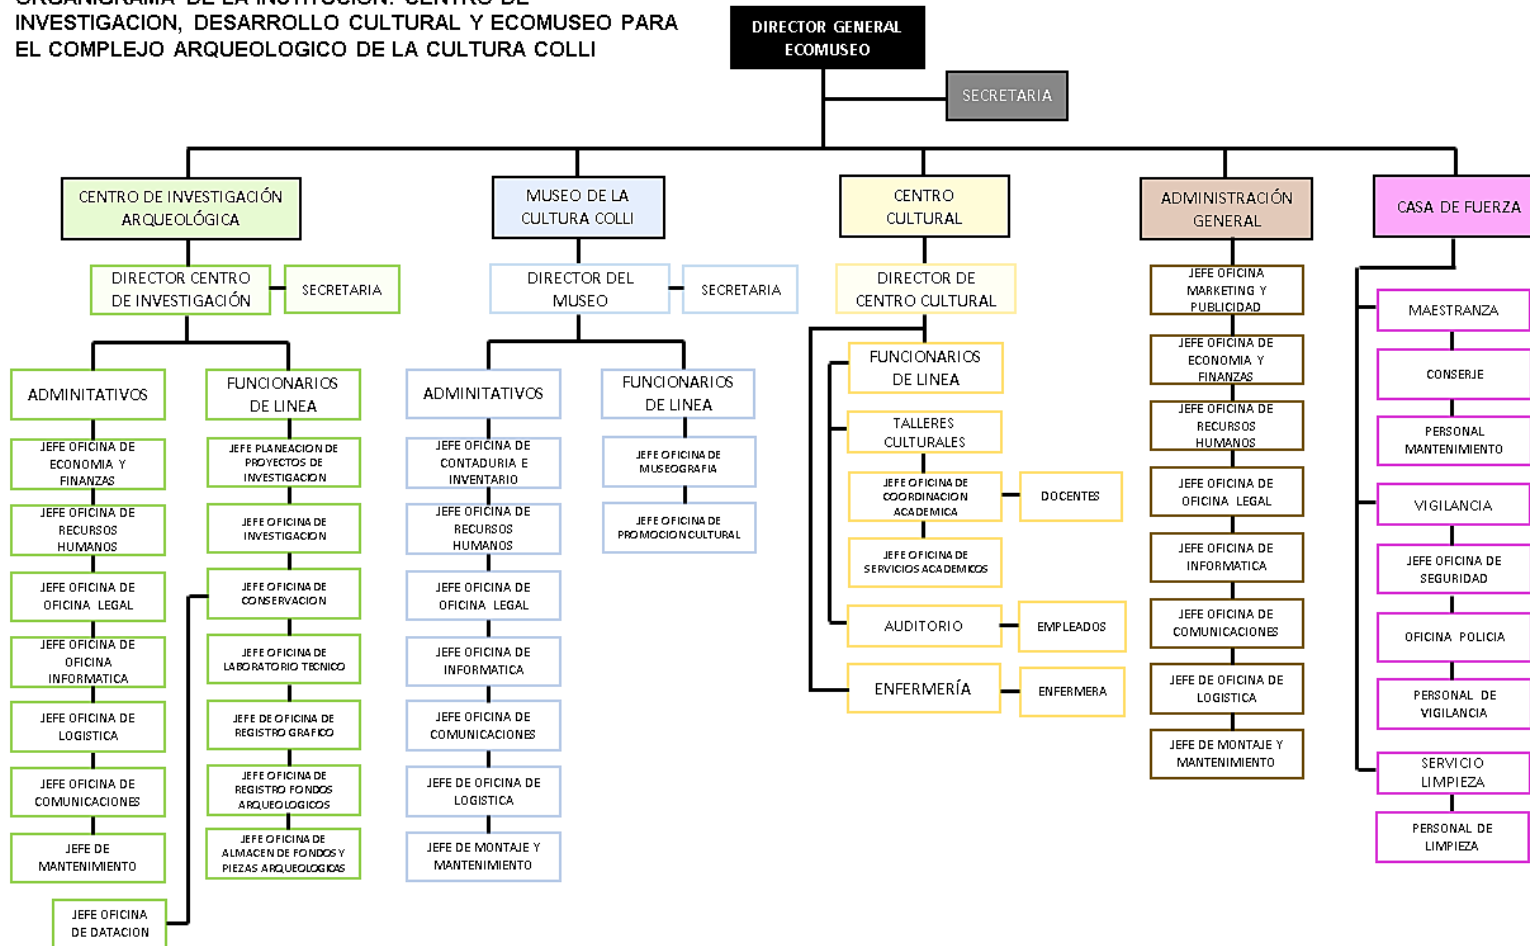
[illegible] INVESTIGACION, DESARROLLO CULTURAL Y ECOMUSEO PARA EL COMPLEJO ARQUEOLOGICO DE LA CULTURA COLLI

DIRECTOR GENERAL ECOMUSEO

SECRETARIA

CENTRO DE INVESTIGACIÓN ARQUEOLÓGICA

DIRECTOR CENTRO DE INVESTIGACIÓN

SECRETARIA

ADMINITATIVOS

JEFE OFICINA DE ECONOMIA Y FINANZAS

JEFE OFICINA DE RECURSOS HUMANOS

JEFE OFICINA DE OFICINA LEGAL

JEFE OFICINA DE OFICINA INFORMATICA

JEFE OFICINA DE LOGISTICA

JEFE OFICINA DE COMUNICACIONES

JEFE DE MANTENIMIENTO

JEFE OFICINA DE DATACION

FUNCIONARIOS DE LINEA

JEFE PLANEACION DE PROYECTOS DE INVESTIGACION

JEFE OFICINA DE INVESTIGACION

JEFE OFICINA DE CONSERVACION

JEFE OFICINA DE LABORATORIO TECNICO

JEFE DE OFICINA DE REGISTRO GRAFICO

JEFE OFICINA DE REGISTRO FONDOS ARQUEOLOGICOS

JEFE OFICINA DE ALMACEN DE FONDOS Y PIEZAS ARQUEOLOGICAS

MUSEO DE LA CULTURA COLLI

DIRECTOR DEL MUSEO

SECRETARIA

ADMINITATIVOS

JEFE OFICINA DE CONTADURIA E INVENTARIO

JEFE OFICINA DE RECURSOS HUMANOS

JEFE OFICINA DE OFICINA LEGAL

JEFE OFICINA DE INFORMATICA

JEFE OFICINA DE COMUNICACIONES

JEFE DE OFICINA DE LOGISTICA

JEFE DE MONTAJE Y MANTENIMIENTO

FUNCIONARIOS DE LINEA

JEFE OFICINA DE MUSEOGRAFIA

JEFE OFICINA DE PROMOCION CULTURAL

CENTRO CULTURAL

DIRECTOR DE CENTRO CULTURAL

FUNCIONARIOS DE LINEA

TALLERES CULTURALES

JEFE OFICINA DE COORDINACION ACADEMICA

DOCENTES

JEFE OFICINA DE SERVICIOS ACADEMICOS

AUDITORIO

EMPLEADOS

ENFERMERÍA

ENFERMERA

ADMINISTRACIÓN GENERAL

JEFE OFICINA MARKETING Y PUBLICIDAD

JEFE OFICINA DE ECONOMIA Y FINANZAS

JEFE OFICINA DE RECURSOS HUMANOS

JEFE OFICINA DE OFICINA LEGAL

JEFE OFICINA DE INFORMATICA

JEFE OFICINA DE COMUNICACIONES

JEFE DE OFICINA DE LOGISTICA

JEFE DE MONTAJE Y MANTENIMIENTO

CASA DE FUERZA

MAESTRANZA

CONSERJE

PERSONAL MANTENIMIENTO

VIGILANCIA

JEFE OFICINA DE SEGURIDAD

OFICINA POLICIA

PERSONAL DE VIGILANCIA

SERVICIO LIMPIEZA

PERSONAL DE LIMPIEZA